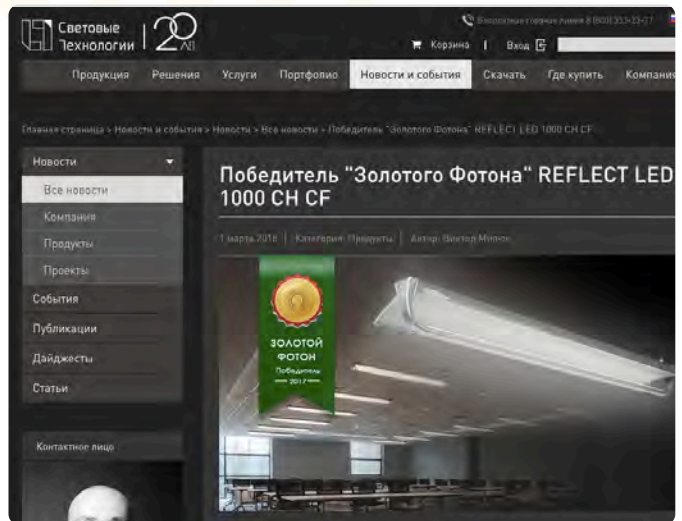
Световые Технологии | 20 ЛЕТ

Бесплатная горячая линия 8 (800) 333-23-37

Корзина | Вход

Продукция Решения Услуги Портфолио Новости и события Скачать Где купить Компания

Главная страница > Новости и события > Новости > Все новости > Победитель "Золотого Фотона" REFLECT LED 1000 CH CF

Новости
Все новости
Компания
Продукты
Проекты
События
Публикации
Дайджесты
Статьи

Контактное лицо

Победитель "Золотого Фотона" REFLECT LED 1000 CH CF

1 марта 2018 | Категория: Продукты | Автор: Виктор Милюк

ЗОЛОТОЙ ФОТОН
Победитель 2017